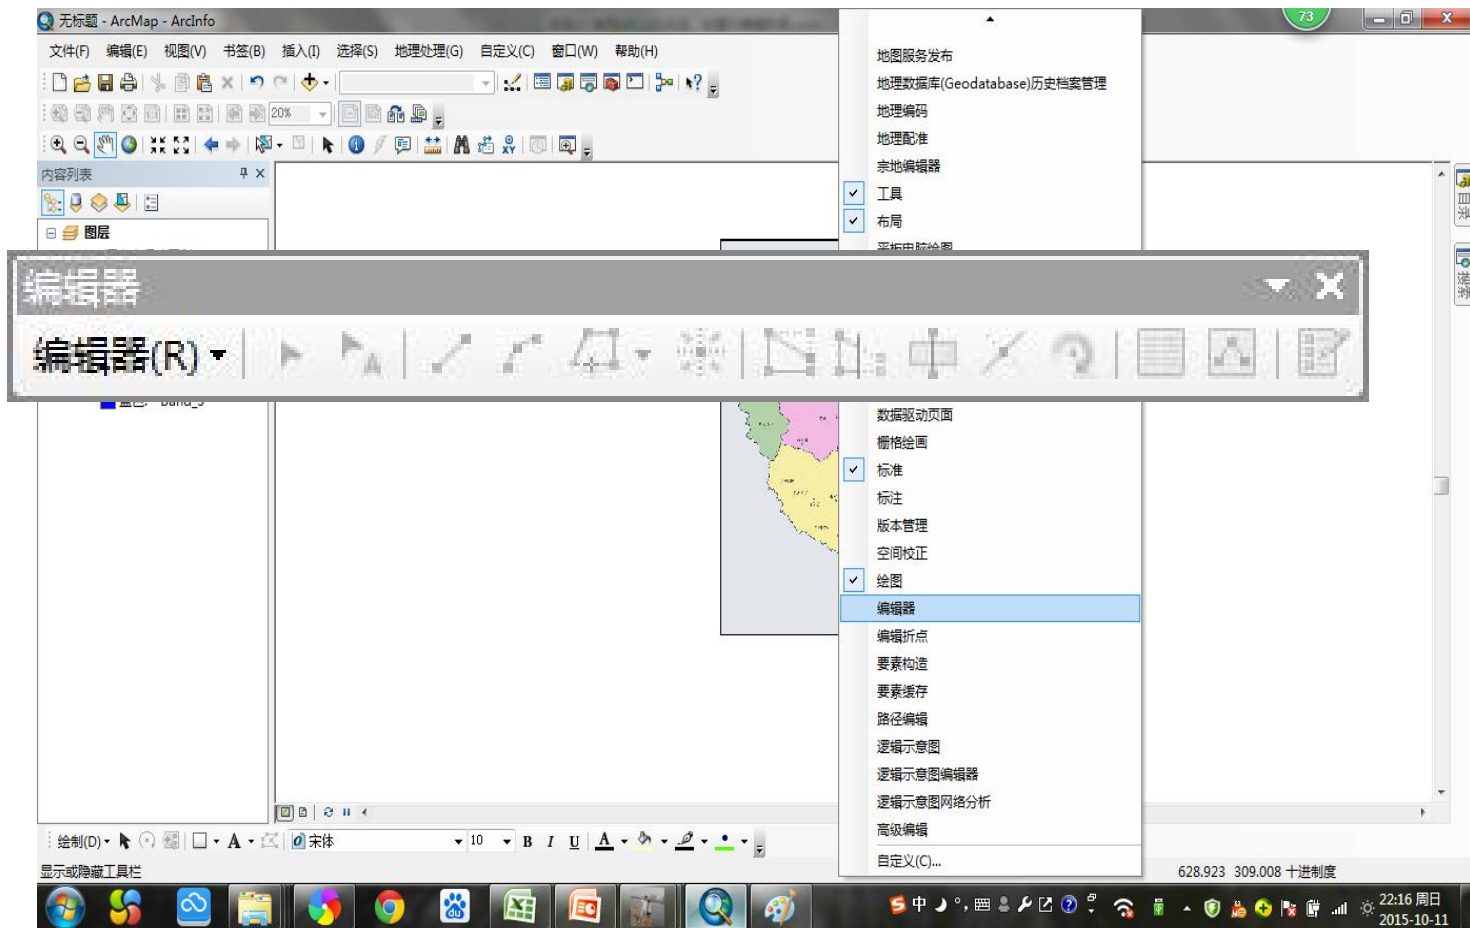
无标题 - ArcMap - ArcInfo

文件(F) 编辑(E) 视图(V) 书签(B) 插入(I) 选择(S) 地理处理(G) 自定义(C) 窗口(W) 帮助(H)

20%

内容列表

图层

编辑器

编辑器(R)

地图服务发布
地理数据库(Geodatabase)历史档案管理
地理编码
地理配准
宗地编辑器
工具
布局
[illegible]
数据驱动页面
栅格绘画
标准
标注
版本管理
空间校正
绘图
编辑器
编辑折点
要素构造
要素缓存
路径编辑
逻辑示意图
逻辑示意图编辑器
逻辑示意图网络分析
高级编辑
自定义(C)...

绘制(D) 宋体 10 B I U A

显示或隐藏工具栏

628.923 309.008 十进制度

73

22:16 周日
2015-10-11